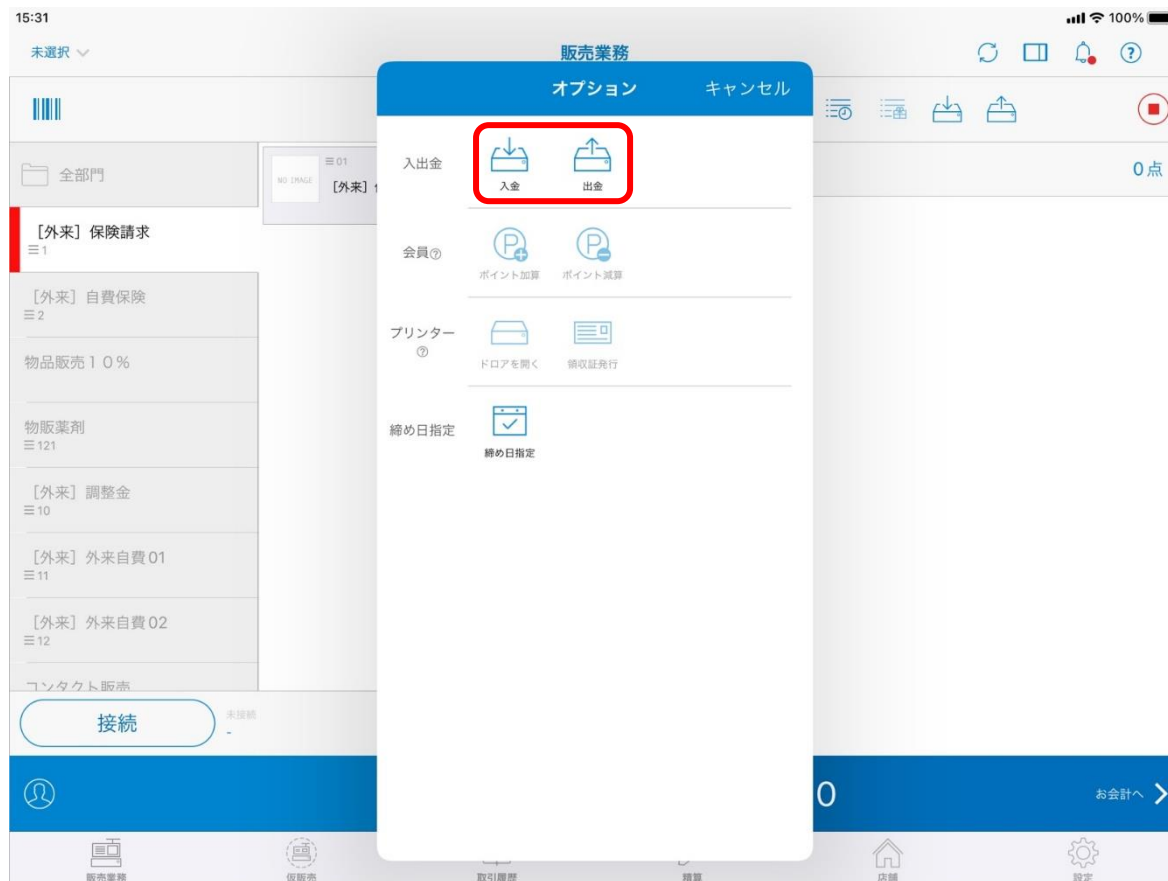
15:31
100%

未選択
販売業務

オプション
キャンセル

入出金
入金
出金

会員
ポイント加算
ポイント減算

プリンター
ドロアを開く
領収証発行

締め日指定
締め日指定

全部門
[外来] 保険請求
1
[外来] 自費保険
2
物品販売10%
物販薬剤
121
[外来] 調整金
10
[外来] 外来自費01
11
[外来] 外来自費02
12
コンタクト販売

01
NO IMAGE
[外来]

0点

接続
未接続
-

0
お会計へ

販売業務
仮販売
取引履歴
精算
店舗
設定